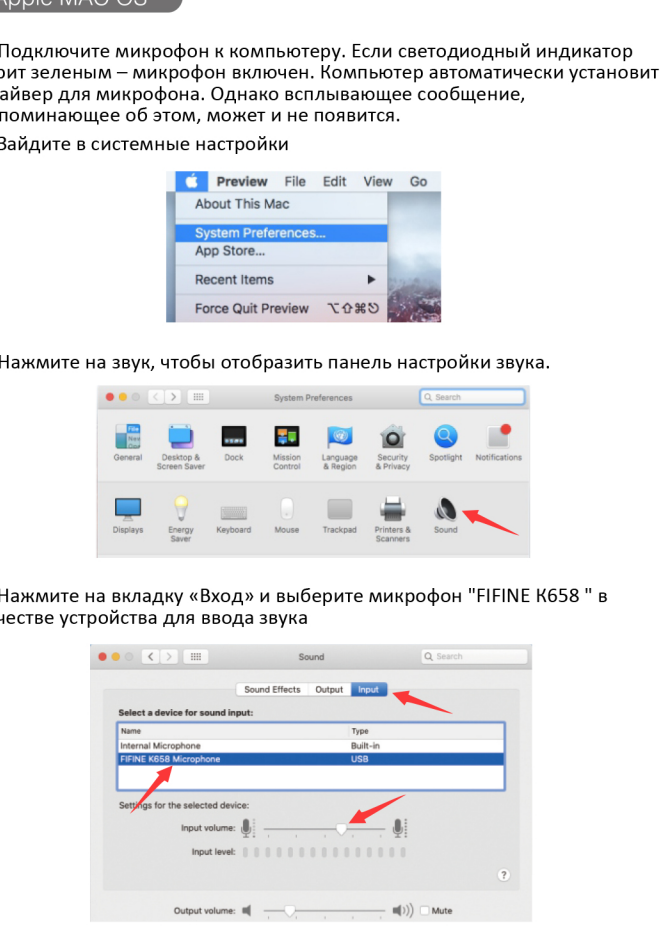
Apple MAC OS

Подключите микрофон к компьютеру. Если светодиодный индикатор рит зеленым – микрофон включен. Компьютер автоматически установит айвер для микрофона. Однако всплывающее сообщение, поминающее об этом, может и не появится.

Зайдите в системные настройки

Preview File Edit View Go
About This Mac
System Preferences...
App Store...
Recent Items
Force Quit Preview ⌥⇧⌘⎋

Нажмите на звук, чтобы отобразить панель настройки звука.

System Preferences
Search
General
Desktop & Screen Saver
Dock
Mission Control
Language & Region
Security & Privacy
Spotlight
Notifications
Displays
Energy Saver
Keyboard
Mouse
Trackpad
Printers & Scanners
Sound

Нажмите на вкладку «Вход» и выберите микрофон "FIFINE K658 " в честве устройства для ввода звука

Sound
Search
Sound Effects Output Input
Select a device for sound input:

| Name | Type |
|---|---|
| Internal Microphone | Built-in |
| FIFINE K658 Microphone | USB |

Settings for the selected device:
Input volume:
Input level:
?
Output volume: Mute